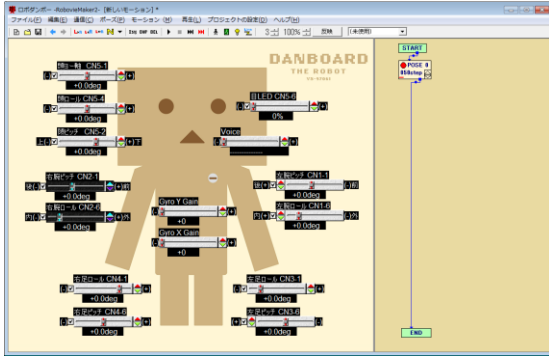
ロボダンボー -RobovieMaker2- [新しいモーション] *

ファイル(F) 編集(E) 通信(C) ポーズ(P) モーション(M) 再生(L) プロジェクトの設定(O) ヘルプ(H)

Ins SNP DEL

100%

反映

(未使用)

DANBOARD
THE ROBOT

首ヨー軸 CN5-1
+0.0deg

首ロール CN5-4
+0.0deg

目LED CN5-6
0%

首ピッチ CN5-2
上(-) (+)下
+0.0deg

Voice

右腕ピッチ CN2-1
後(-) (+)前
+0.0deg

左腕ピッチ CN1-1
後(+) (-)前
+0.0deg

右腕ロール CN2-6
内(-) (+)外
+0.0deg

左腕ロール CN1-6
内(+) (-)外
+0.0deg

Gyro Y Gain
+0

Gyro X Gain
+0

右足ロール CN4-1
+0.0deg

左足ロール CN3-1
+0.0deg

右足ピッチ CN4-6
+0.0deg

左足ピッチ CN3-6
+0.0deg

START

POSE 0
$\phi$ 40fr
4 0deg

END